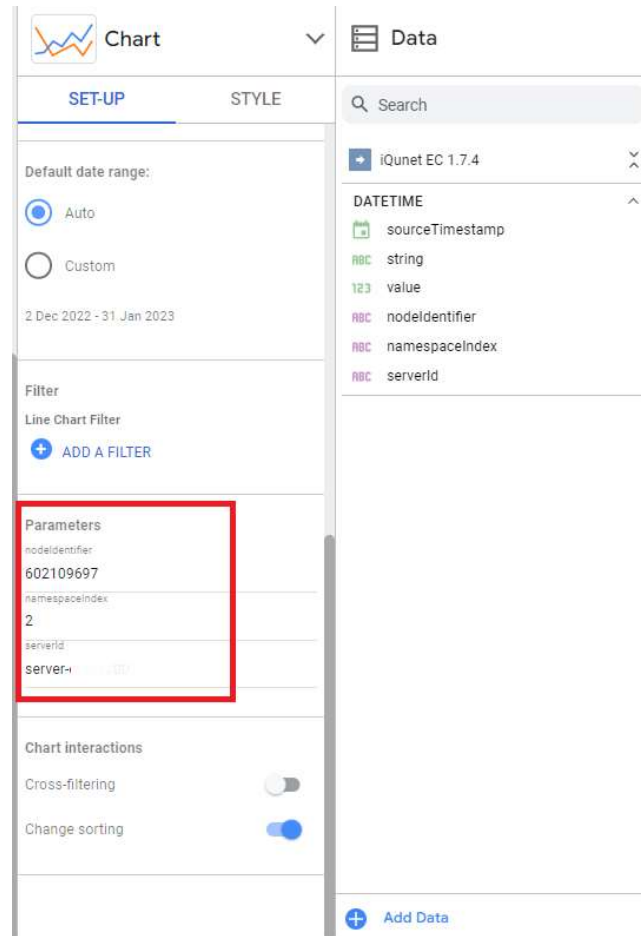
Chart

SET-UP STYLE

Default date range:

Auto

Custom

2 Dec 2022 - 31 Jan 2023

Filter

Line Chart Filter

ADD A FILTER

Parameters

nodeIdentifier

602109697

namespaceIndex

2

serverId

server-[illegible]

Chart interactions

Cross-filtering

Change sorting

Data

Search

iQunet EC 1.7.4

DATETIME

sourceTimestamp

ABC string

123 value

ABC nodeIdentifier

ABC namespaceIndex

ABC serverId

Add Data